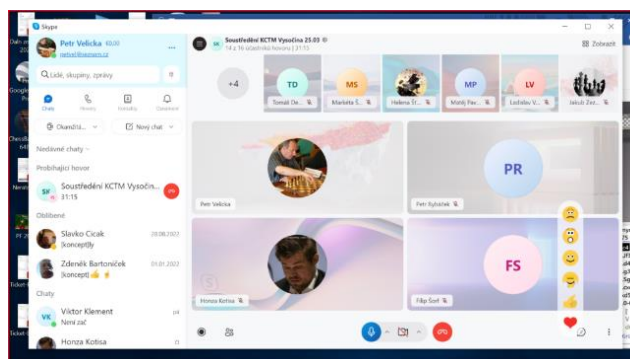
Skype

Petr Velicka 60,00
velicka@seznam.cz

Lidé, skupiny, zprávy

Chaty
Hovory
Kontakty
Oznámení

Okamžitá...
Nový chat

Nedávné chaty

Probíhající hovor

SF
Soustředění KCTM Vysočin...
31:15

Oblíbené

Slavko Cicak
[koncept]

Zdeněk Bartoníček
[koncept]

Chaty

VK
Viktor Klement
Není zač

Honza Kotisa

Soustředění KCTM Vysočina 25.03
14 z 16 účastníků hovoru | 31:15

Zobrazit

+4

TD
Tomáš De...

MS
Markéta Š...

Helena Čr...

MP
Moníj Pav...

LV
Ladislav V...

Jakub Zer...

Petr Velicka

PR
Petr Rybáček

Honza Kotisa

FS
Filip Šorf